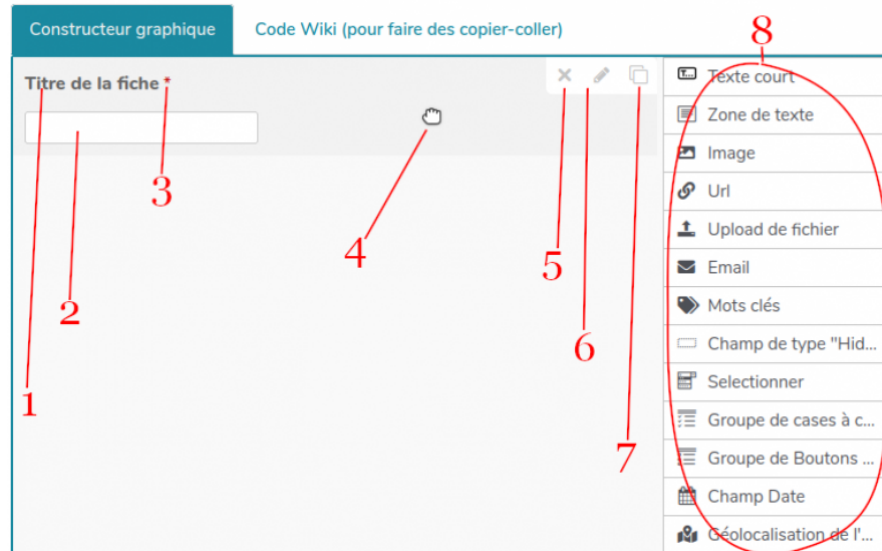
Constructeur graphique
Code Wiki (pour faire des copier-coller)

Titre de la fiche *

1
2
3
4
5
6
7
8

Texte court
Zone de texte
Image
Url
Upload de fichier
Email
Mots clés
Champ de type "Hid...
Selectionner
Groupe de cases à c...
Groupe de Boutons ...
Champ Date
Géolocalisation de l'...